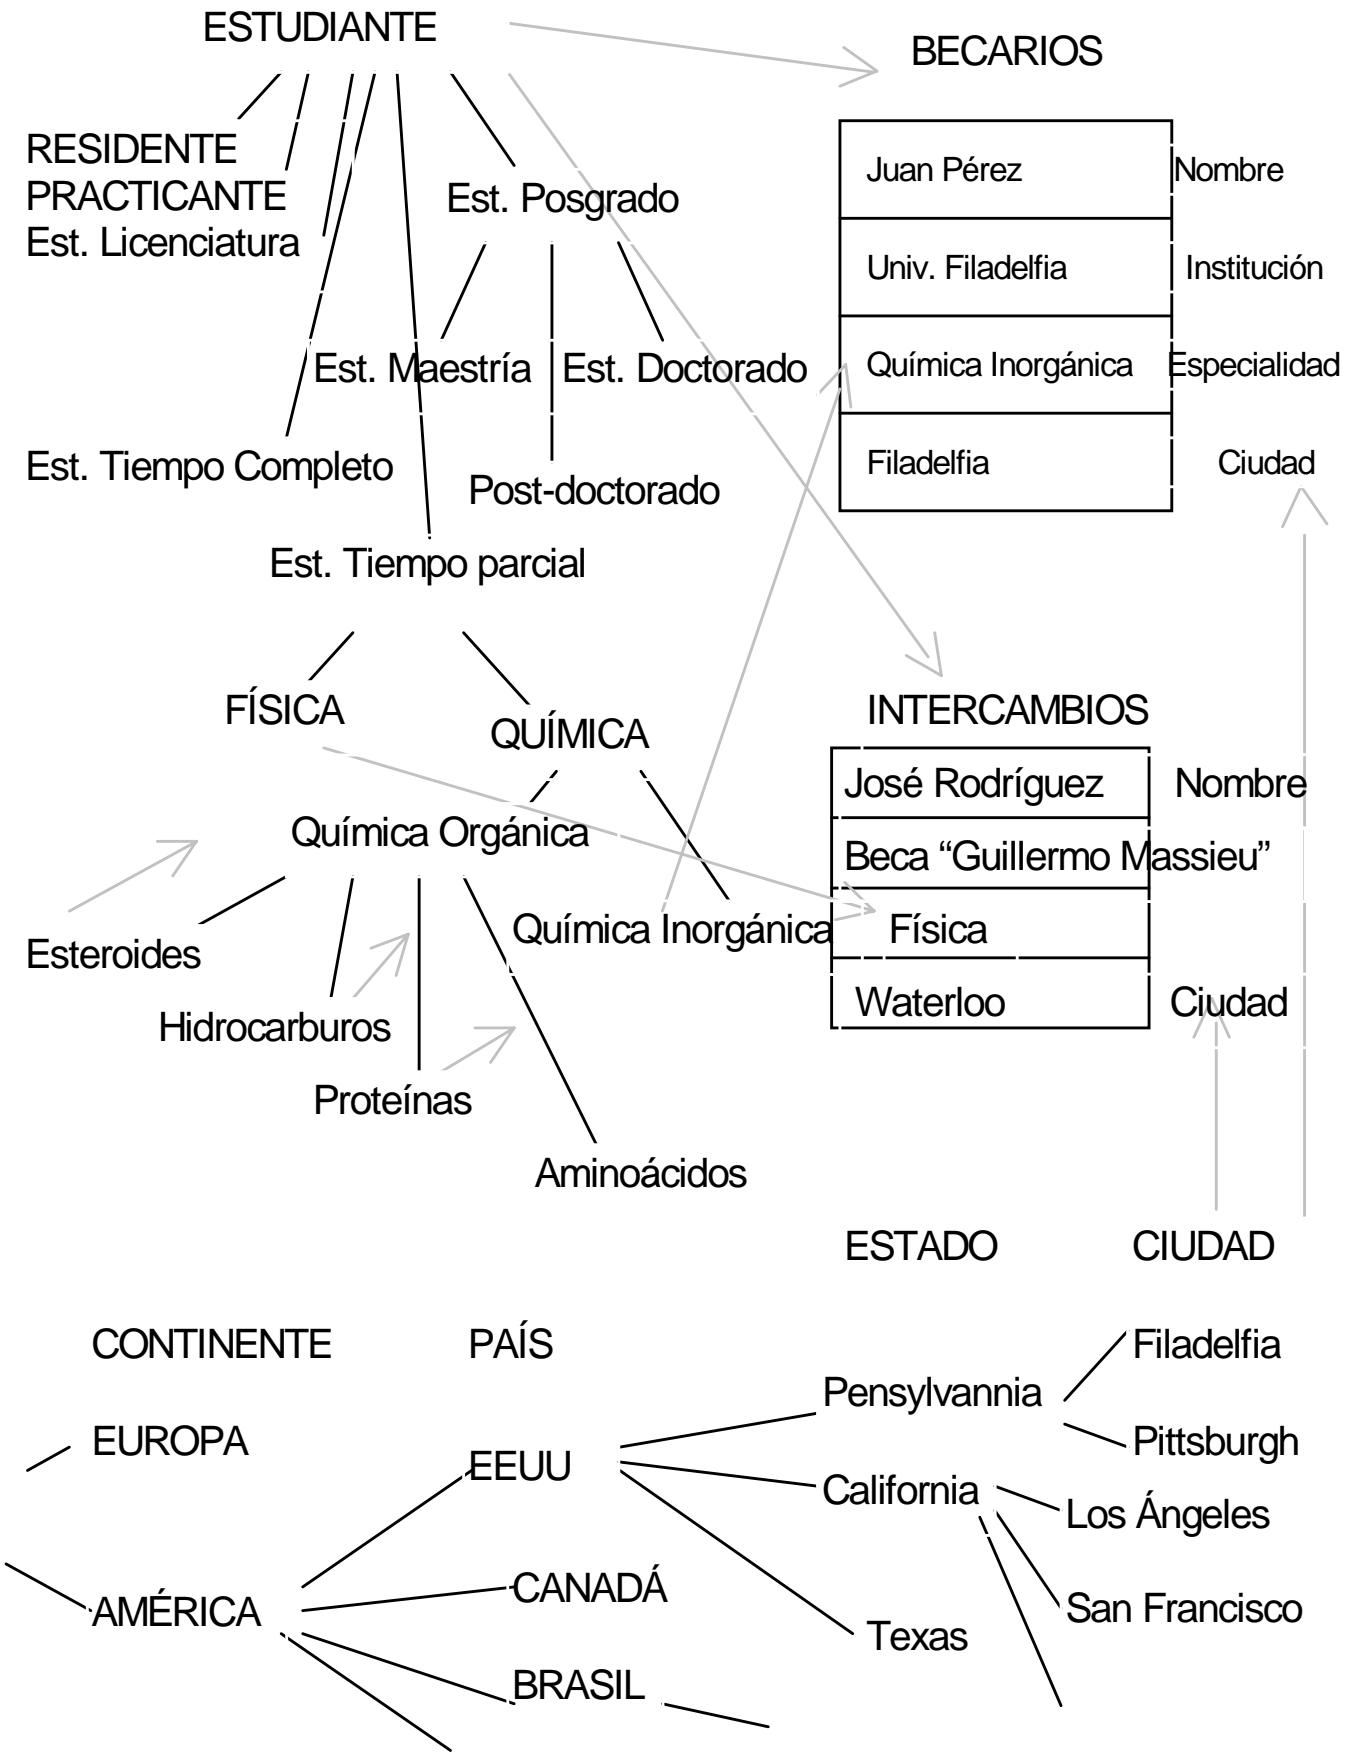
ESTUDIANTE

BECARIOS

RESIDENTE
PRACTICANTE
Est. Licenciatura

Est. Posgrado

| Juan Pérez | Nombre |
|---|---|
| Univ. Filadelfia | Institución |
| Química Inorgánica | Especialidad |
| Filadelfia | Ciudad |

Est. Maestría

Est. Doctorado

Est. Tiempo Completo

Post-doctorado

Est. Tiempo parcial

FÍSICA

QUÍMICA

INTERCAMBIOS

| José Rodríguez | Nombre |
|---|---|
| Beca “Guillermo Massieu” | |
| Física | |
| Waterloo | Ciudad |

Química Orgánica

Química Inorgánica

Esteroides

Hidrocarburos

Proteínas

Aminoácidos

ESTADO

CIUDAD

CONTINENTE

PAÍS

Filadelfia

Pensylvannia

EUROPA

Pittsburgh

EEUU

California

Los Ángeles

CANADÁ

AMÉRICA

San Francisco

Texas

BRASIL